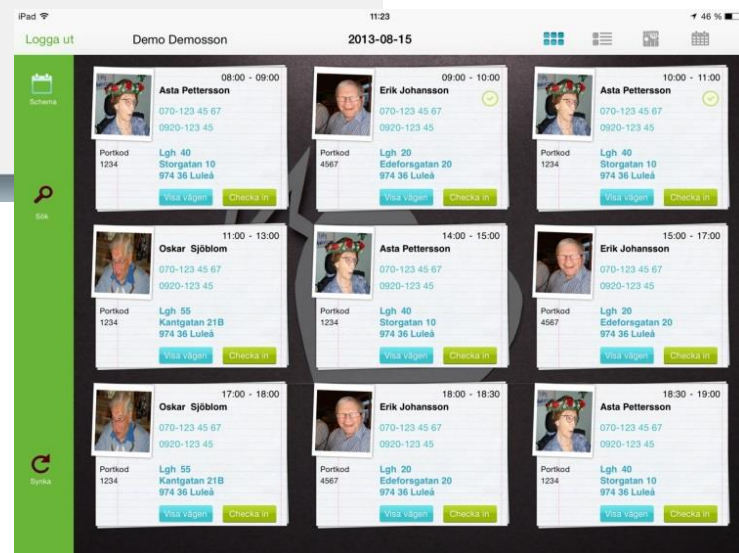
iPad 11:23 46 %

Logga ut Demo Demosson 2013-08-15

Schema

Sök

Synka

08:00 - 09:00
Asta Pettersson
070-123 45 67
0920-123 45
Portkod 1234
Lgh 40
Storgatan 10
974 36 Luleå
Visa vägen Checka in

09:00 - 10:00
Erik Johansson
070-123 45 67
0920-123 45
Portkod 4567
Lgh 20
Edeforsgatan 20
974 36 Luleå
Visa vägen Checka in

10:00 - 11:00
Asta Pettersson
070-123 45 67
0920-123 45
Portkod 1234
Lgh 40
Storgatan 10
974 36 Luleå
Visa vägen Checka in

11:00 - 13:00
Oskar Sjöblom
070-123 45 67
0920-123 45
Portkod 1234
Lgh 55
Kantgatan 21B
974 36 Luleå
Visa vägen Checka in

14:00 - 15:00
Asta Pettersson
070-123 45 67
0920-123 45
Portkod 1234
Lgh 40
Storgatan 10
974 36 Luleå
Visa vägen Checka in

15:00 - 17:00
Erik Johansson
070-123 45 67
0920-123 45
Portkod 4567
Lgh 20
Edeforsgatan 20
974 36 Luleå
Visa vägen Checka in

17:00 - 18:00
Oskar Sjöblom
070-123 45 67
0920-123 45
Portkod 1234
Lgh 55
Kantgatan 21B
974 36 Luleå
Visa vägen Checka in

18:00 - 18:30
Erik Johansson
070-123 45 67
0920-123 45
Portkod 4567
Lgh 20
Edeforsgatan 20
974 36 Luleå
Visa vägen Checka in

18:30 - 19:00
Asta Pettersson
070-123 45 67
0920-123 45
Portkod 1234
Lgh 40
Storgatan 10
974 36 Luleå
Visa vägen Checka in